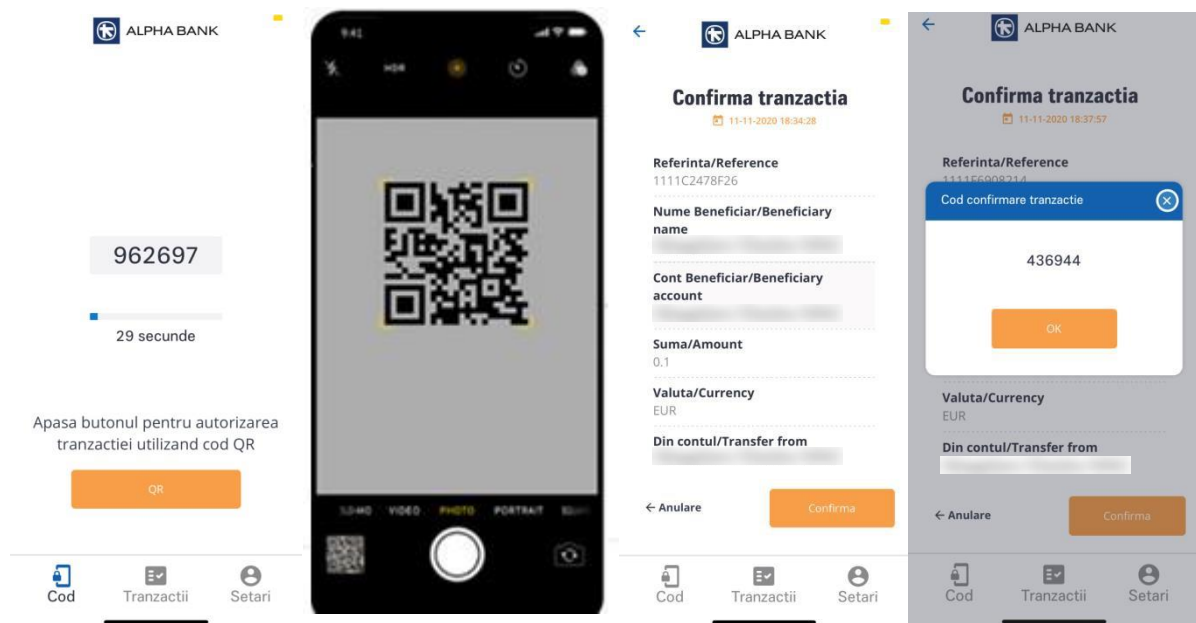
ALPHA BANK

962697

29 secunde

Apasa butonul pentru autorizarea tranzactiei utilizand cod QR

QR

Cod Tranzactii Setari

9:41

HDR

SLO-MO VIDEO PHOTO PORTRAIT

ALPHA BANK

Confirma tranzactia

11-11-2020 18:34:28

Referinta/Reference
1111C2478F26

Nume Beneficiar/Beneficiary name
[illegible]

Cont Beneficiar/Beneficiary account
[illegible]

Suma/Amount
0.1

Valuta/Currency
EUR

Din contul/Transfer from
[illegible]

← Anulare

Confirma

Cod Tranzactii Setari

ALPHA BANK

Confirma tranzactia

11-11-2020 18:37:57

Referinta/Reference
1111F6908214

Cod confirmare tranzactie

436944

OK

Valuta/Currency
EUR

Din contul/Transfer from
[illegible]

← Anulare

Confirma

Cod Tranzactii Setari